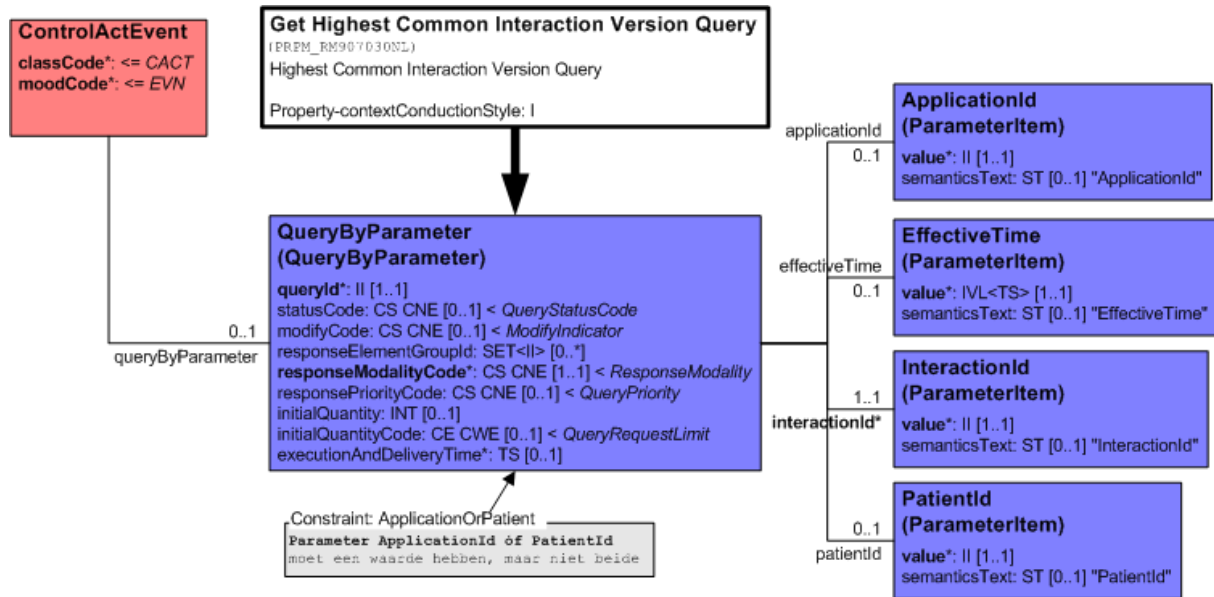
ControlActEvent
classCode*: <= CACT
moodCode*: <= EVN

Get Highest Common Interaction Version Query
(PRPM_RM907030NL)
Highest Common Interaction Version Query

Property-contextConductionStyle: I

0..1
queryByParameter

QueryByParameter
(QueryByParameter)
queryId*: II [1..1]
statusCode: CS CNE [0..1] < QueryStatusCode
modifyCode: CS CNE [0..1] < ModifyIndicator
responseElementGroupId: SET<II> [0..*]
responseModalityCode*: CS CNE [1..1] < ResponseModality
responsePriorityCode: CS CNE [0..1] < QueryPriority
initialQuantity: INT [0..1]
initialQuantityCode: CE CWE [0..1] < QueryRequestLimit
executionAndDeliveryTime*: TS [0..1]

Constraint: ApplicationOrPatient
Parameter ApplicationId óf PatientId
moet een waarde hebben, maar niet beide

applicationId
0..1

ApplicationId
(ParameterItem)
value*: II [1..1]
semanticsText: ST [0..1] "ApplicationId"

effectiveTime
0..1

EffectiveTime
(ParameterItem)
value*: IVL<TS> [1..1]
semanticsText: ST [0..1] "EffectiveTime"

1..1
interactionId*

InteractionId
(ParameterItem)
value*: II [1..1]
semanticsText: ST [0..1] "InteractionId"

0..1
patientId

PatientId
(ParameterItem)
value*: II [1..1]
semanticsText: ST [0..1] "PatientId"